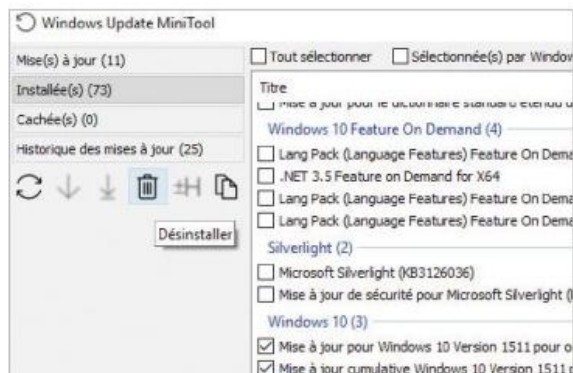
Windows Update MiniTool

Mise(s) à jour (11)
Installée(s) (73)
Cachée(s) (0)
Historique des mises à jour (25)

Désinstaller

Tout sélectionner
Sélectionnée(s) par Window

Titre
Mise à jour pour le dictionnaire standard étendu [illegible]
Windows 10 Feature On Demand (4)
Lang Pack (Language Features) Feature On Dema
.NET 3.5 Feature on Demand for X64
Lang Pack (Language Features) Feature On Dema
Lang Pack (Language Features) Feature On Dema
Silverlight (2)
Microsoft Silverlight (KB3126036)
Mise à jour de sécurité pour Microsoft Silverlight (
Windows 10 (3)
Mise à jour pour Windows 10 Version 1511 pour o
Mise à jour cumulative Windows 10 Version 1511 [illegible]